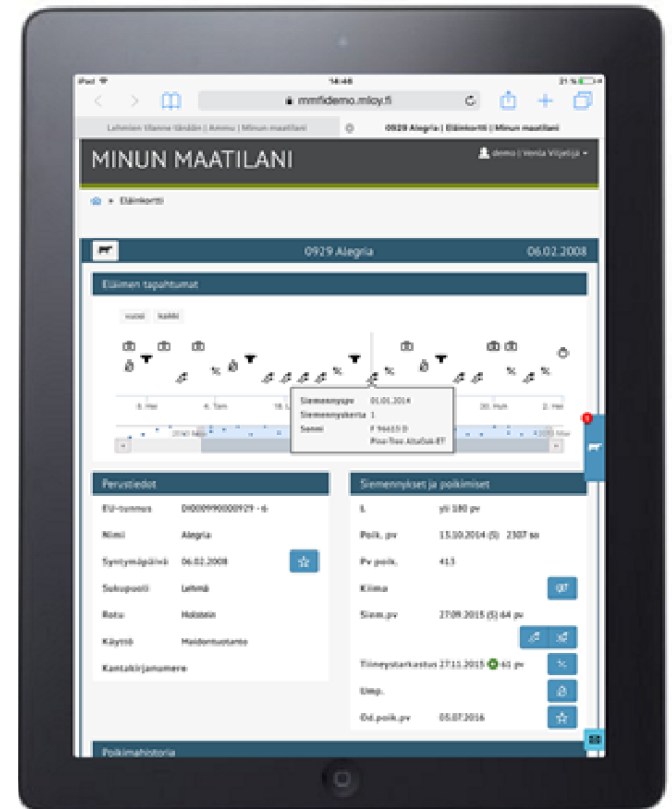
iPad 14:46 21 %

mmfidemo.mloy.fi

Lehmien tilanne tänään | Ammu | Minun maatilani

0929 Alegria | Eläinkortti | Minun maatilani

MINUN MAATILANI

demo | Venla Viljelijä

Eläinkortti

0929 Alegria 06.02.2008

Eläimen tapahtumat

vuosi kaikki

6. Mei 4. Tam 18. L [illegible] 30. Heh 2. Mei

Siemennyspv 01.01.2014
Siemennyskerta 1
Sonni F 96613 D Pivi-Too Aludak-ET

Perustiedot

EU-tunnus DK000990000929 - 6

Nimi Alegria

Syntymäpäivä 06.02.2008

Sukupuoli Lehmä

Rotu Holstein

Käyttö Maidontuotanto

Kantakirjanumero

Siemennykset ja poikimiset

L yli 180 pv

Poik. pv 13.10.2014 (5) 2307 as

Pv poik. 413

Kiima

Siem.pv 27.09.2015 (5) 64 pv

Tiineystarkastus 27.11.2015 61 pv

Ump.

Od.poik.pv 05.07.2016

Poikimahistoria